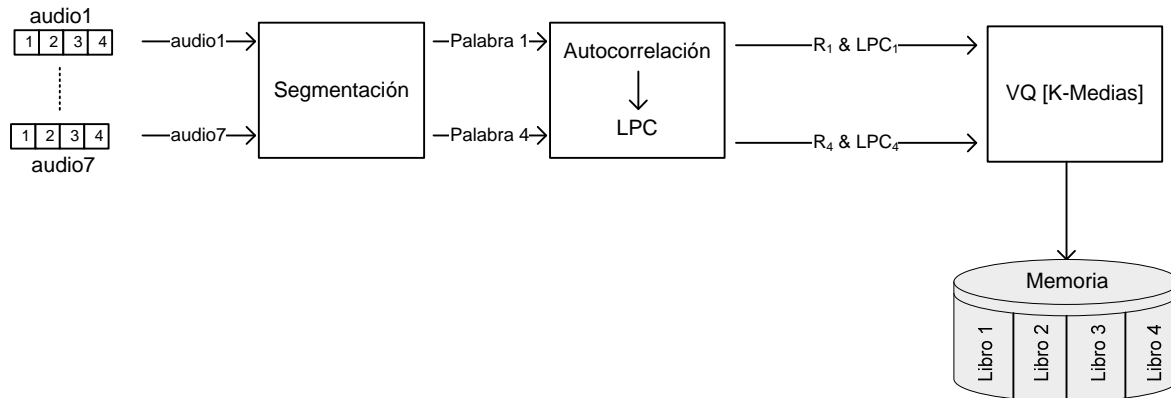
audio1
| 1 | 2 | 3 | 4 |
|---|---|---|---|

| 1 | 2 | 3 | 4 |
|---|---|---|---|

audio7

audio1

audio7

Segmentación

Palabra 1

Palabra 4

Autocorrelación

LPC

$R_1$ & $LPC_1$

$R_4$ & $LPC_4$

VQ [K-Medias]

Memoria

Libro 1

Libro 2

Libro 3

Libro 4